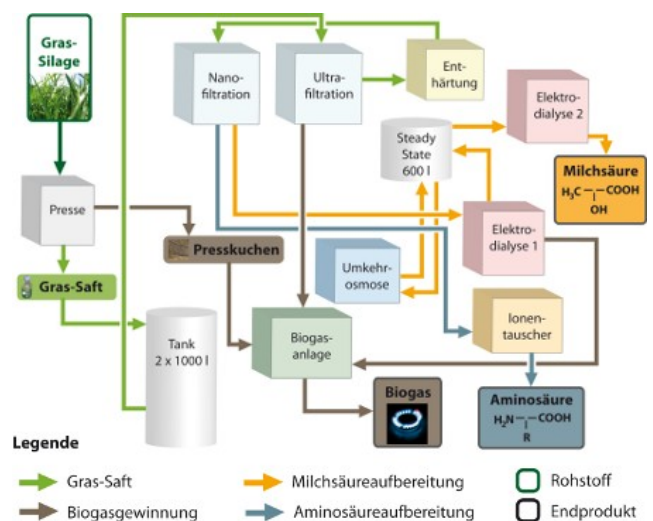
Gras-Silage

Presse

Presskuchen

Gras-Saft

Tank
2 x 1000 l

Nanofiltration

Ultrafiltration

Enthärtung

Elektrodialyse 2

Steady State
600 l

Milchsäure
$H_3C-\underset{OH}{\overset{|}{C}}-COOH$

Elektrodialyse 1

Umkehrosmose

Ionentauscher

Biogasanlage

Biogas

Aminosäure
$H_2N-\underset{R}{\overset{|}{C}}-COOH$

Legende

Gras-Saft

Biogasgewinnung

Milchsäureaufbereitung

Aminosäureaufbereitung

Rohstoff

Endprodukt